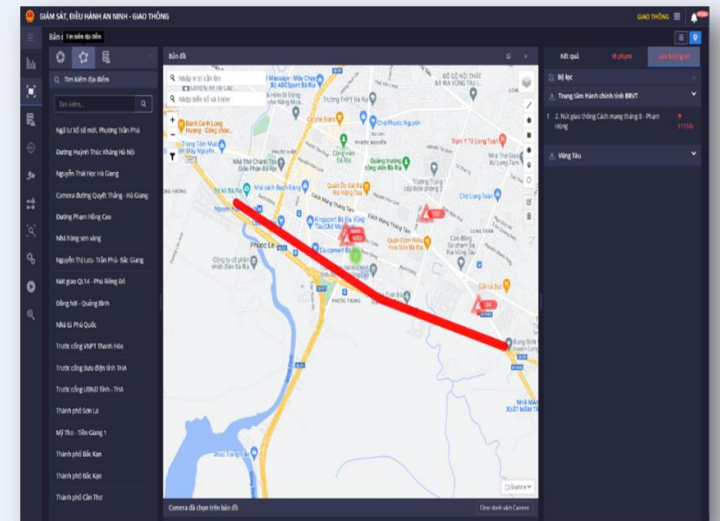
GIÁM SÁT, ĐIỀU HÀNH AN NINH - GIAO THÔNG

GIAO THÔNG

Bản đồ | Tìm kiếm địa điểm

Tìm kiếm địa điểm

Tìm kiếm...

Ngã tư Xổ số mới, Phường Trần Phú

Đường Huỳnh Thúc Kháng Hà Nội

Nguyễn Thái Học Hà Giang

Camera đường Quyết Thắng - Hà Giang

Đường Phạm Hồng Gao

Nhà hàng sen vàng

Nguyễn Thị Lưu- Trần Phú- Bắc Giang

Nút giao QL14 - Phú Riềng Đỏ

Đồng hới - Quảng Bình

Nhà tù Phú Quốc

Trước cổng VNPT Thanh Hóa

Trước cổng Bưu điện tỉnh THA

Trước cổng UBND Tỉnh - THA

Thành phố Sơn La

Mỹ Tho - Tiền Giang 1

Thành phố Bắc Kạn

Thành phố Bắc Kạn

Thành phố Cần Thơ

Bản đồ

Nhập vị trí cần tìm

Nhập biển số xe Enter

Phước Lễ

Phước Trung

Camera đã chọn trên bản đồ

Chọn danh sách Camera

Kết quả | Vi phạm | Lưu lượng xe

Bộ lọc

Trung tâm Hành chính tỉnh BRVT

1 2. Nút giao thông Cách mạng tháng 8 - Phạm Hùng

Vũng Tàu